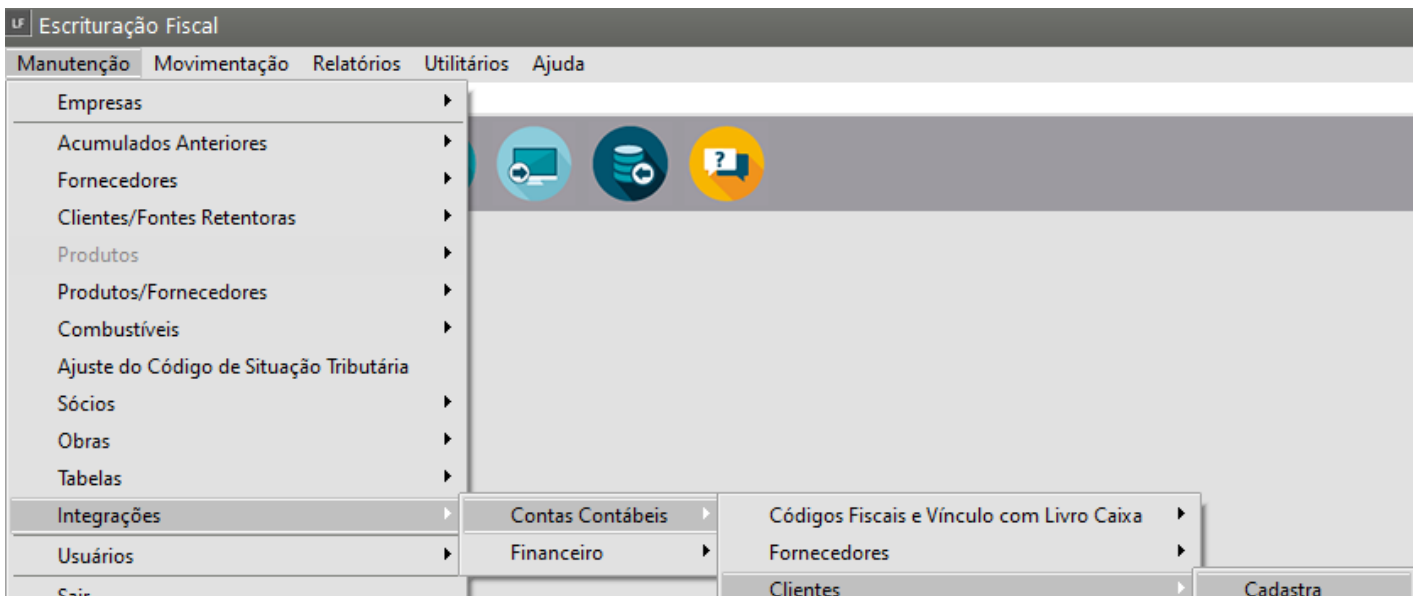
LF Escrituração Fiscal

Manutenção Movimentação Relatórios Utilitários Ajuda

Empresas
Acumulados Anteriores
Fornecedores
Clientes/Fontes Retentoras
Produtos
Produtos/Fornecedores
Combustíveis
Ajuste do Código de Situação Tributária
Sócios
Obras
Tabelas
Integrações
Usuários
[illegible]

Contas Contábeis
Financeiro

Códigos Fiscais e Vínculo com Livro Caixa
Fornecedores
Clientes

Cadastra